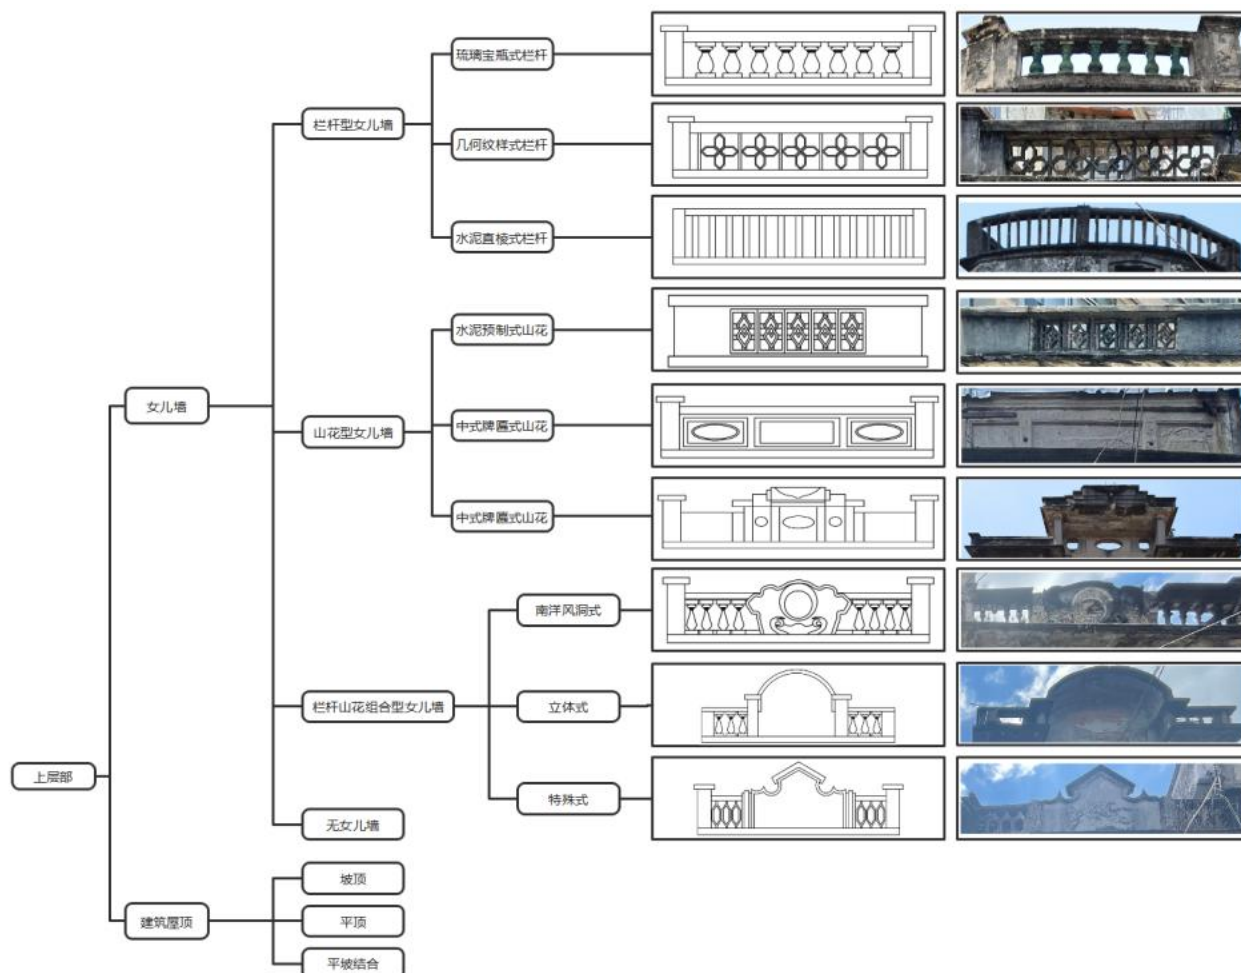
上层部

女儿墙

栏杆型女儿墙

琉璃宝瓶式栏杆

几何纹样式栏杆

水泥直棱式栏杆

山花型女儿墙

水泥预制式山花

中式牌匾式山花

中式牌匾式山花

栏杆山花组合型女儿墙

南洋风洞式

立体式

特殊式

无女儿墙

建筑屋顶

坡顶

平顶

平坡结合